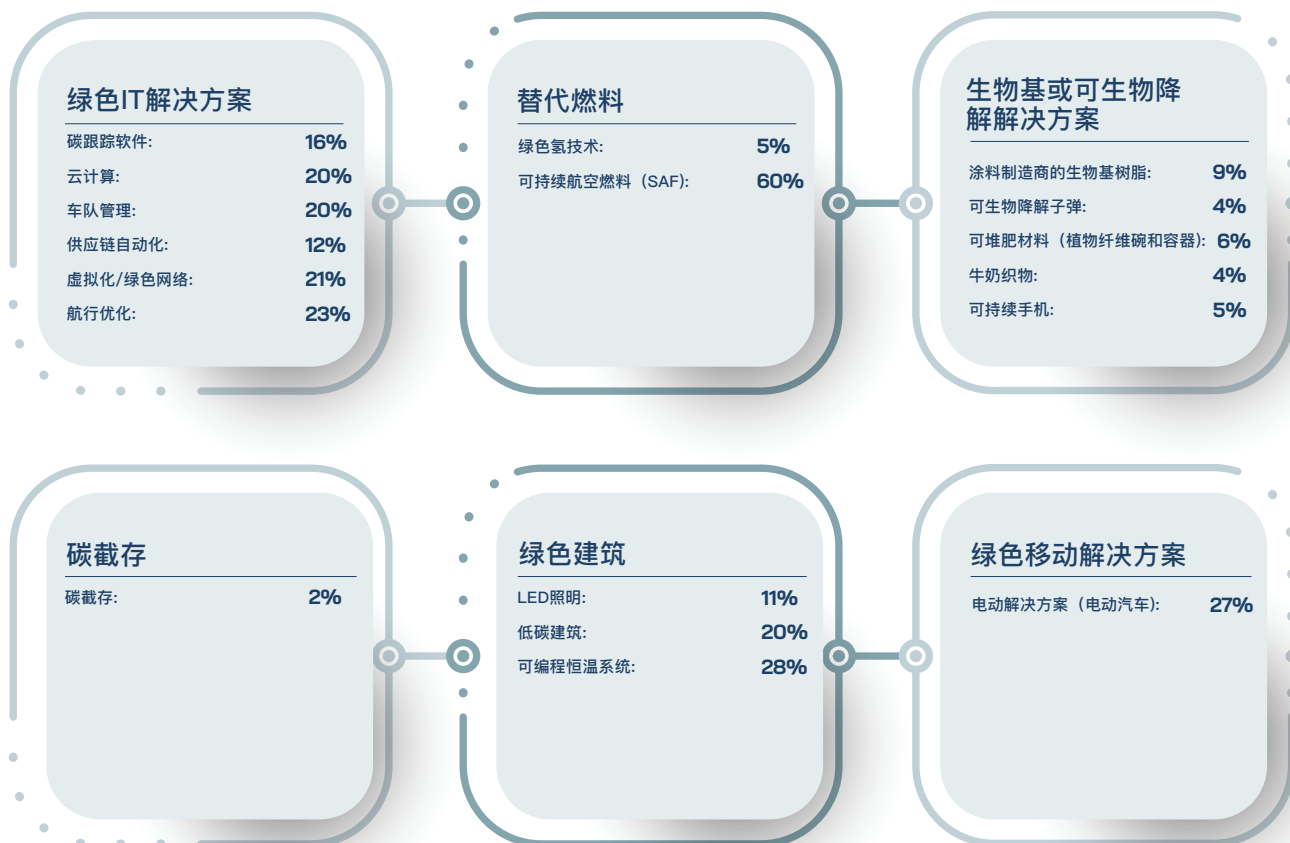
绿色IT解决方案

碳跟踪软件: 16%
云计算: 20%
车队管理: 20%
供应链自动化: 12%
虚拟化/绿色网络: 21%
航行优化: 23%

替代燃料

绿色氢技术: 5%
可持续航空燃料（SAF): 60%

生物基或可生物降解解决方案

涂料制造商的生物基树脂: 9%
可生物降解子弹: 4%
可堆肥材料（植物纤维碗和容器): 6%
牛奶织物: 4%
可持续手机: 5%

碳截存

碳截存: 2%

绿色建筑

LED照明: 11%
低碳建筑: 20%
可编程恒温系统: 28%

绿色移动解决方案

电动解决方案（电动汽车): 27%